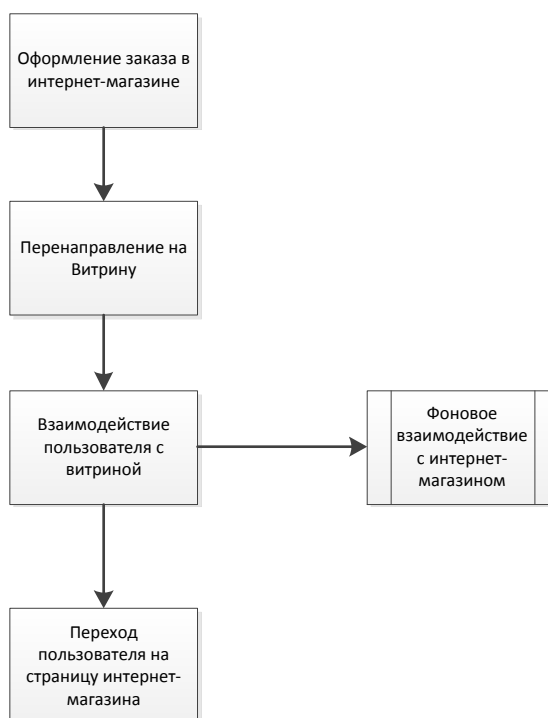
Оформление заказа в интернет-магазине

Перенаправление на Витрину

Взаимодействие пользователя с витриной

Фоновое взаимодействие с интернет-магазином

Переход пользователя на страницу интернет-магазина